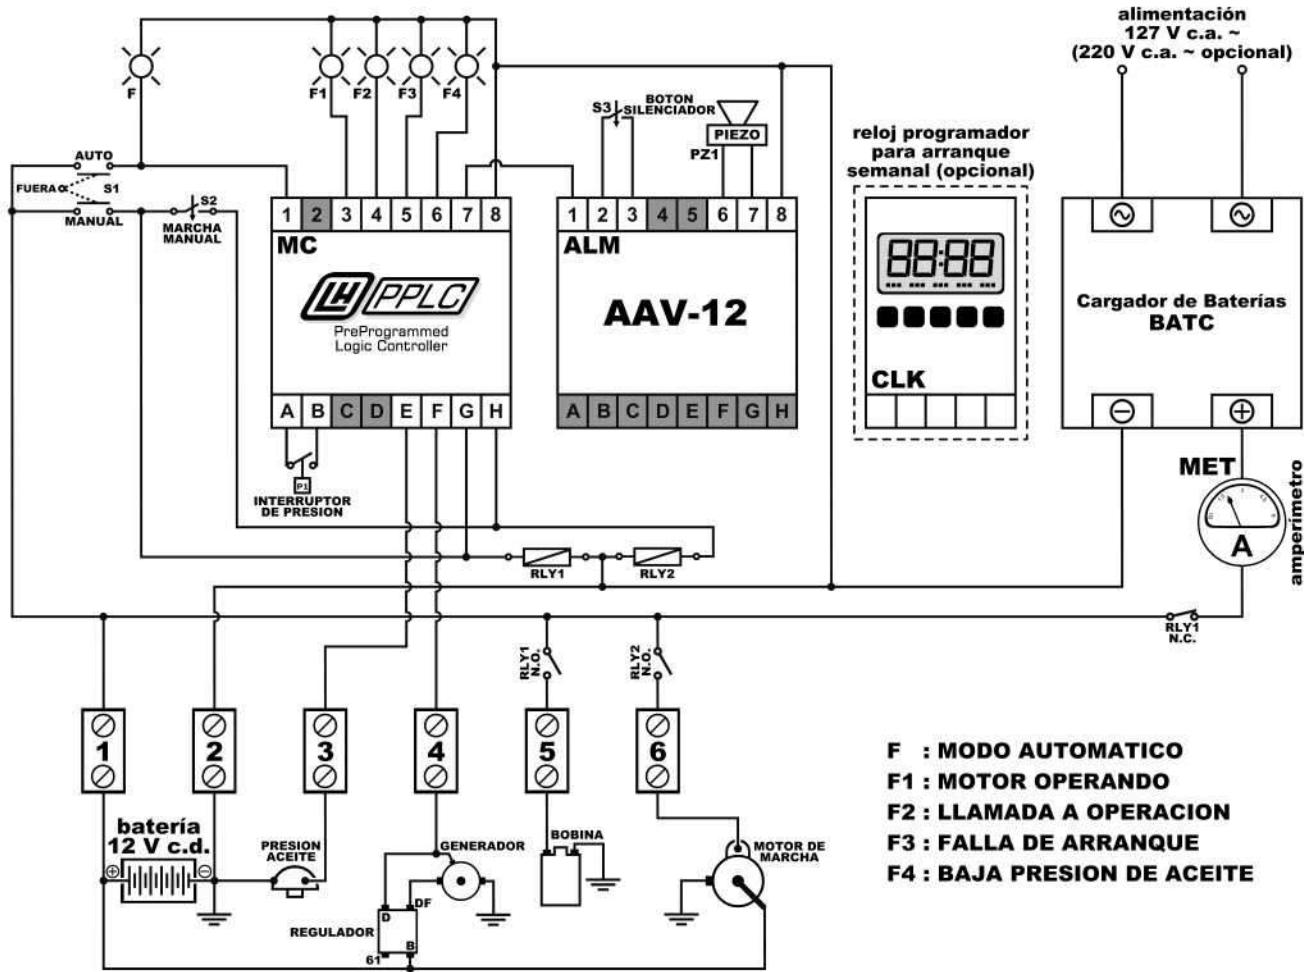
alimentación
127 V c.a. ~
(220 V c.a. ~ opcional)

F
F1
F2
F3
F4

S3
BOTON SILENCIADOR
PIEZO
PZ1

reloj programador para arranque semanal (opcional)

AUTO
FUERA
S1
MANUAL
S2
MARCHA MANUAL

1 2 3 4 5 6 7 8
MC
PPLC
PreProgrammed Logic Controller
A B C D E F G H

1 2 3 4 5 6 7 8
ALM
AAV-12
A B C D E F G H

88:88
CLK

Cargador de Baterías
BATC

MET
A
amperímetro

P1
INTERRUPTOR DE PRESION

RLY1
RLY2

RLY1 N.C.

RLY1 N.O.
RLY2 N.O.

1
2
3
4
5
6

batería
12 V c.d.
PRESION ACEITE
GENERADOR
D
DF
REGULADOR
B
61
BOBINA
MOTOR DE MARCHA

F : MODO AUTOMATICO
F1 : MOTOR OPERANDO
F2 : LLAMADA A OPERACION
F3 : FALLA DE ARRANQUE
F4 : BAJA PRESION DE ACEITE